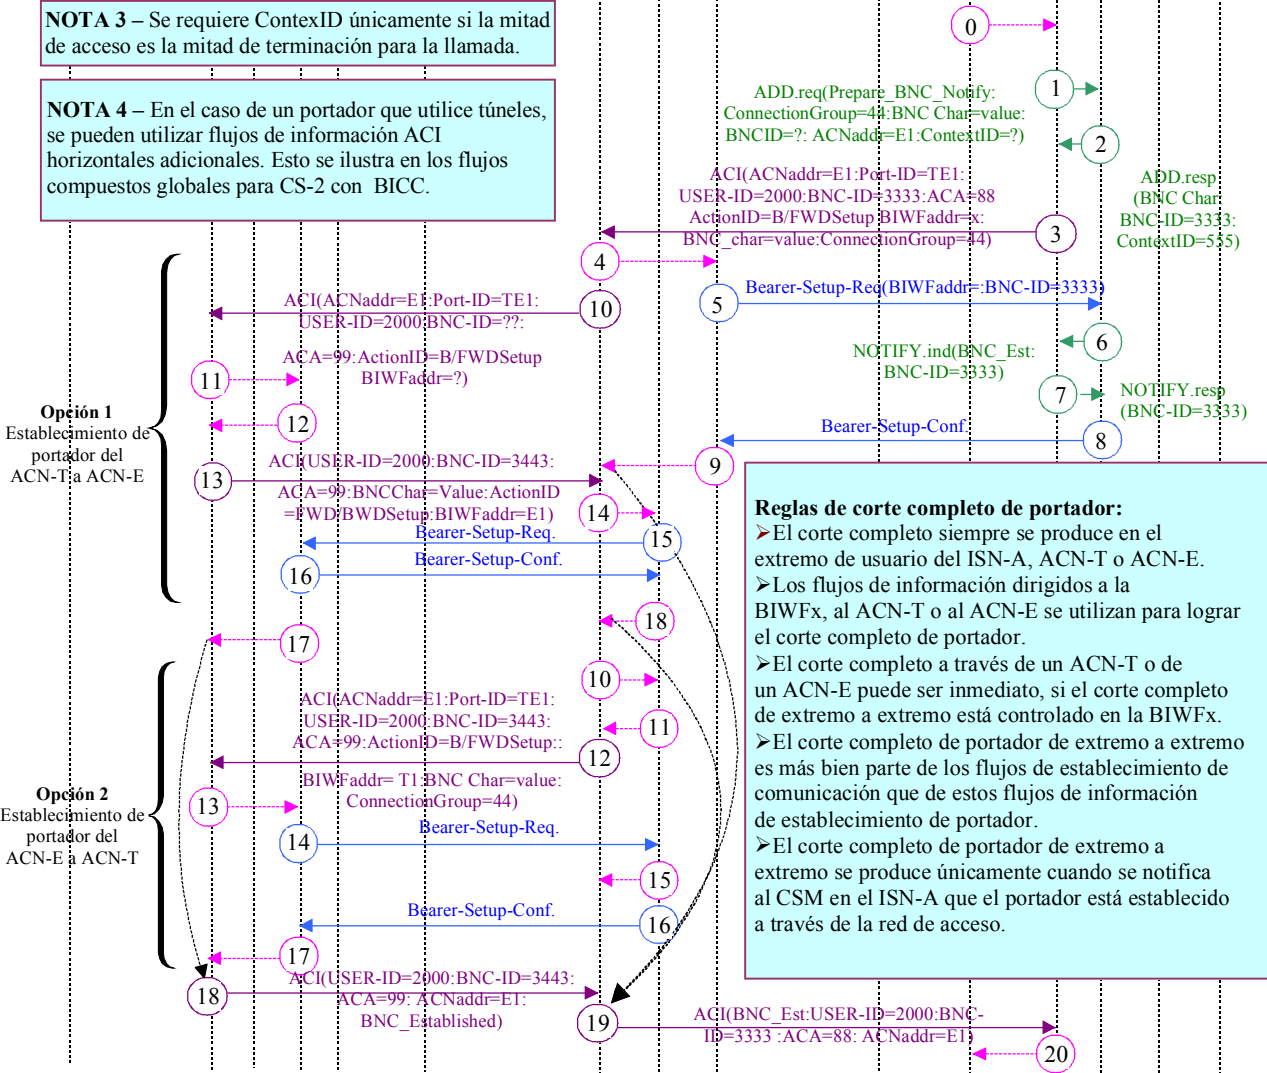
NOTA 3 – Se requiere ContexID únicamente si la mitad de acceso es la mitad de terminación para la llamada.

NOTA 4 – En el caso de un portador que utilice túneles, se pueden utilizar flujos de información ACI horizontales adicionales. Esto se ilustra en los flujos compuestos globales para CS-2 con BICC.

0

1

ADD.req(Prepare_BNC_Notify: ConnectionGroup=44:BNC Char=value: BNCID=?: ACNaddr=E1:ContextID=?)

2

ADD.resp (BNC Char BNC-ID=3333: ContextID=555)

ACI(ACNaddr=E1:Port-ID=TE1: USER-ID=2000:BNC-ID=3333:ACA=88 ActionID=B/FWDSetup:BIWFaddr=x: BNC_char=value:ConnectionGroup=44)

3

4

10

ACI(ACNaddr=E1:Port-ID=TE1: USER-ID=2000:BNC-ID=??:

5

Bearer-Setup-Req(BIWFaddr=:BNC-ID=3333)

6

ACA=99:ActionID=B/FWDSetup BIWFaddr=?)

NOTIFY.ind(BNC_Est: BNC-ID=3333)

11

7

NOTIFY.resp (BNC-ID=3333)

Opción 1 Establecimiento de portador del ACN-T a ACN-E

12

Bearer-Setup-Conf.

8

13

ACI(USER-ID=2000:BNC-ID=3443:

9

ACA=99:BNCChar=Value:ActionID =FWD/BWDSetup:BIWFaddr=E1)

14

Bearer-Setup-Req.

15

Bearer-Setup-Conf.

16

18

17

Reglas de corte completo de portador:
➢El corte completo siempre se produce en el extremo de usuario del ISN-A, ACN-T o ACN-E.
➢Los flujos de información dirigidos a la BIWFx, al ACN-T o al ACN-E se utilizan para lograr el corte completo de portador.
➢El corte completo a través de un ACN-T o de un ACN-E puede ser inmediato, si el corte completo de extremo a extremo está controlado en la BIWFx.
➢El corte completo de portador de extremo a extremo es más bien parte de los flujos de establecimiento de comunicación que de estos flujos de información de establecimiento de portador.
➢El corte completo de portador de extremo a extremo se produce únicamente cuando se notifica al CSM en el ISN-A que el portador está establecido a través de la red de acceso.

10

ACI(ACNaddr=E1:Port-ID=TE1: USER-ID=2000:BNC-ID=3443: ACA=99:ActionID=B/FWDSetup::

11

12

BIWFaddr= T1:BNC Char=value: ConnectionGroup=44)

Opción 2 Establecimiento de portador del ACN-E a ACN-T

13

14

Bearer-Setup-Req.

15

Bearer-Setup-Conf.

16

17

ACI(USER-ID=2000:BNC-ID=3443: ACA=99: ACNaddr=E1: BNC_Established)

18

19

ACI(BNC_Est:USER-ID=2000:BNC-ID=3333 :ACA=88: ACNaddr=E1)

20